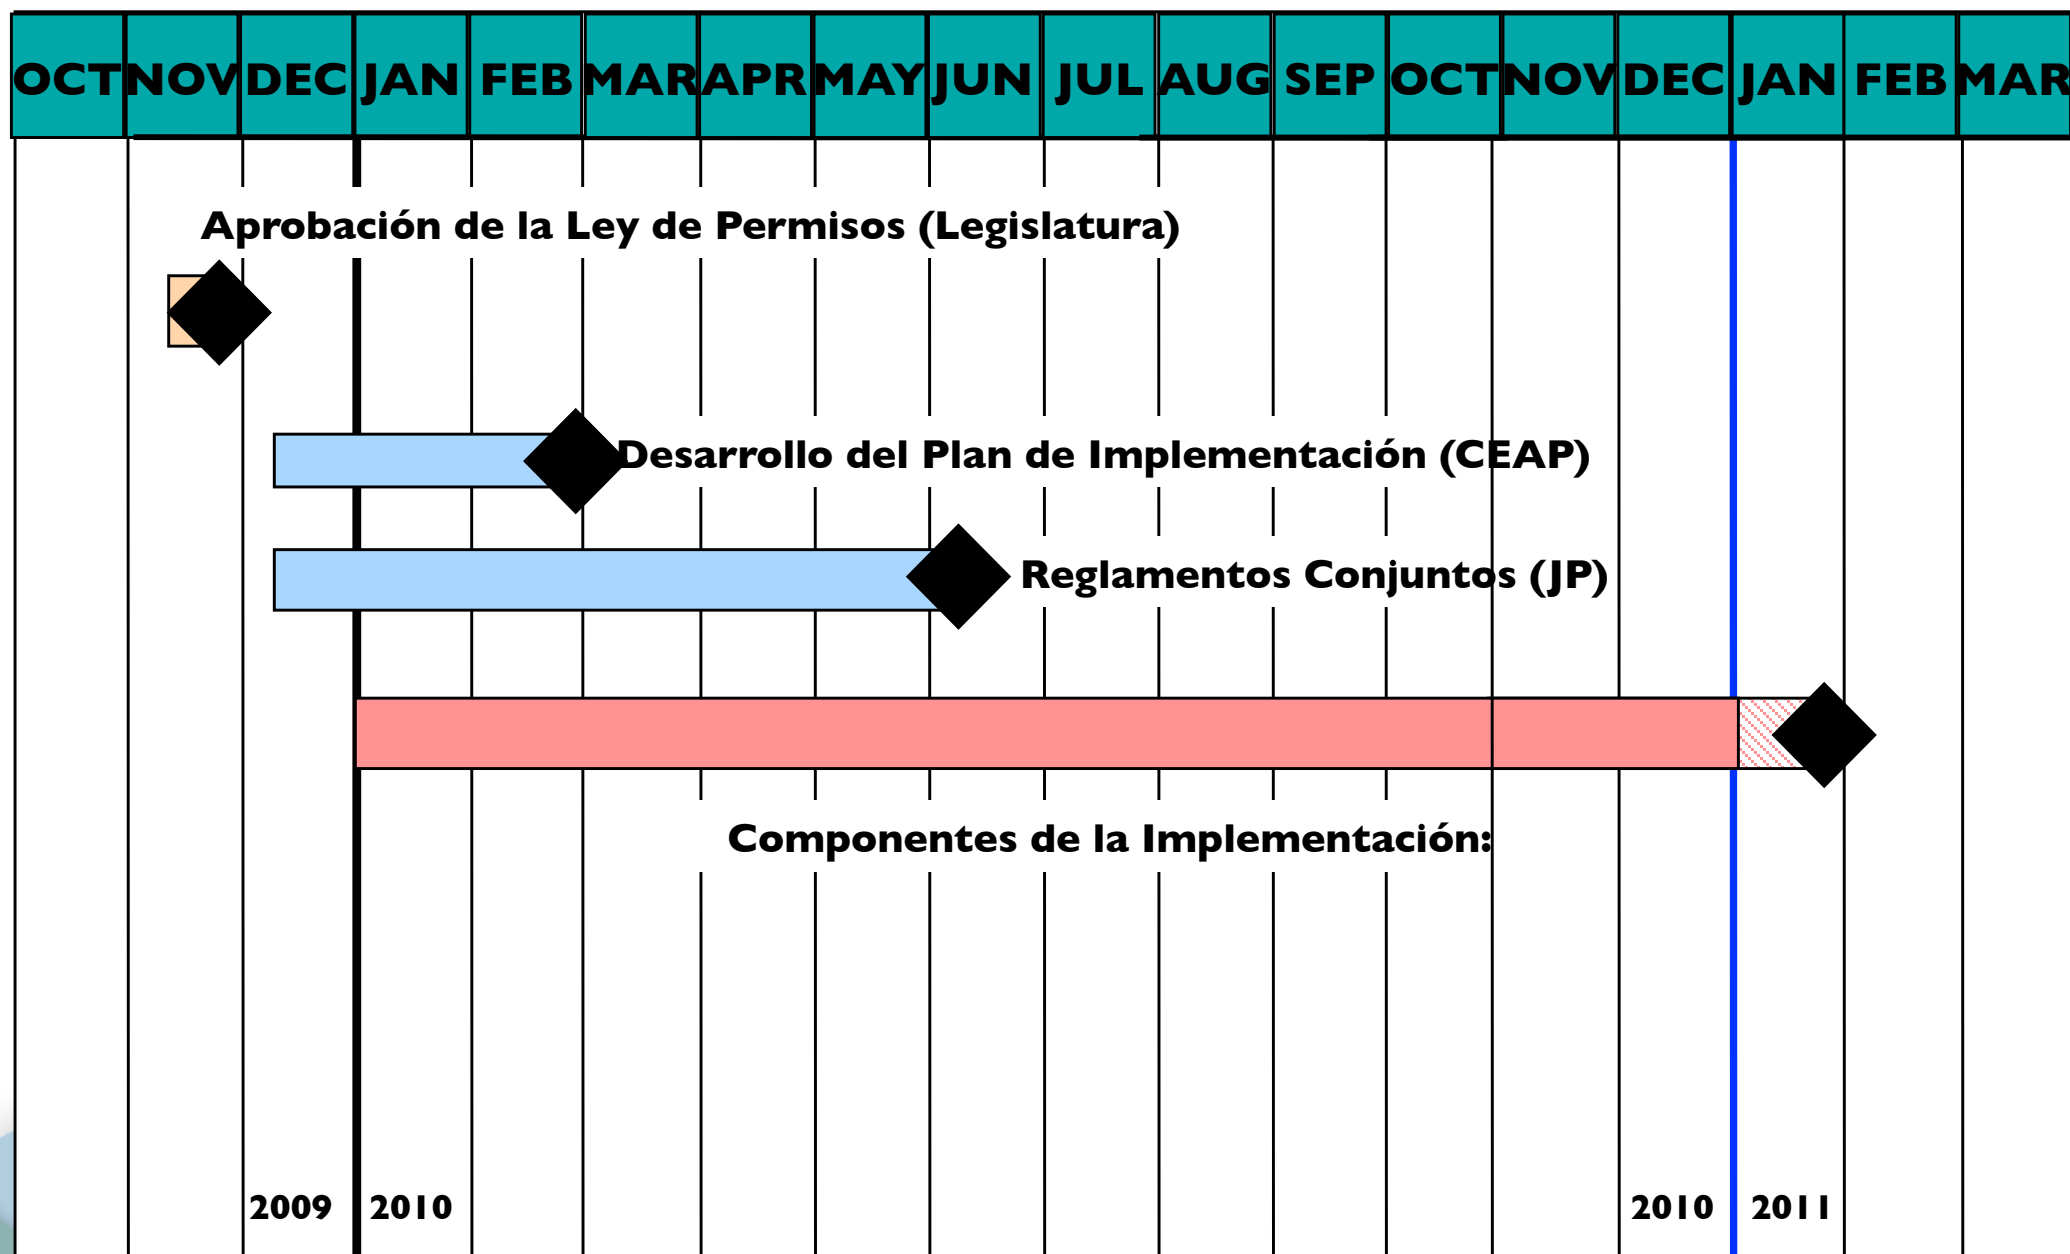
| OCT | NOV | DEC | JAN | FEB | MAR | APR | MAY | JUN | JUL | AUG | SEP | OCT | NOV | DEC | JAN | FEB | MAR |
|---|---|---|---|---|---|---|---|---|---|---|---|---|---|---|---|---|---|

Aprobación de la Ley de Permisos (Legislatura)

Desarrollo del Plan de Implementación (CEAP)

Reglamentos Conjuntos (JP)

Componentes de la Implementación:

2009 2010 2010 2011